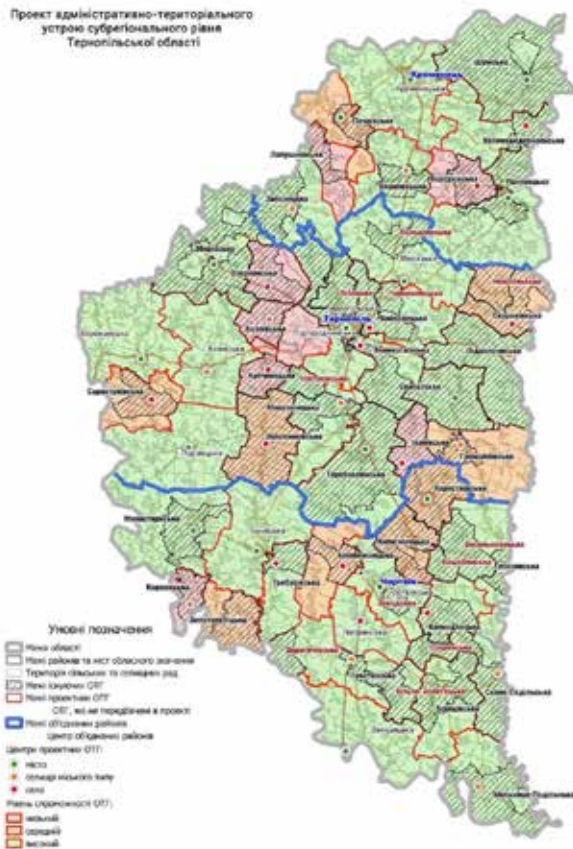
Проект адміністративно-територіального устрою субрегіонального рівня Тернопільської області

Кременець

Тернопіль

Чортків

Умовні позначення

Межа області

Межі районів та міст обласного значення

Території сільських та селищних рад

Межі існуючих ОТГ

Межі проектних ОТГ

ОТГ, які не передбачені в проекті

Межі об'єднаних районів

Центр об'єднаних районів

Центри проектних ОТГ:

місто

селище міського типу

село

Рівень спроможності ОТГ:

низький

середній

високий